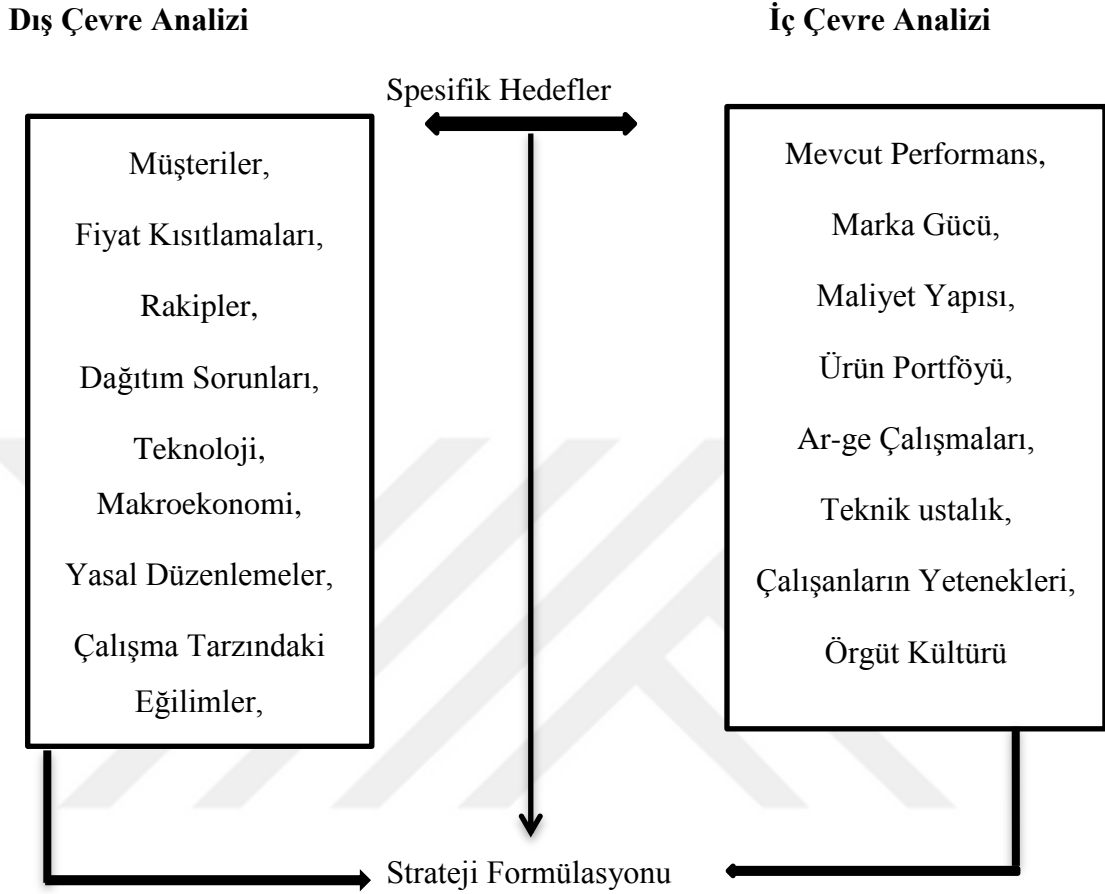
Dış Çevre Analizi

İç Çevre Analizi

Spesifik Hedefler

Müşteriler,

Fiyat Kısıtlamaları,

Rakipler,

Dağıtım Sorunları,

Teknoloji,

Makroekonomi,

Yasal Düzenlemeler,

Çalışma Tarzındaki Eğilimler,

Mevcut Performans,

Marka Gücü,

Maliyet Yapısı,

Ürün Portföyü,

Ar-ge Çalışmaları,

Teknik ustalık,

Çalışanların Yetenekleri,

Örgüt Kültürü

Strateji Formülasyonu